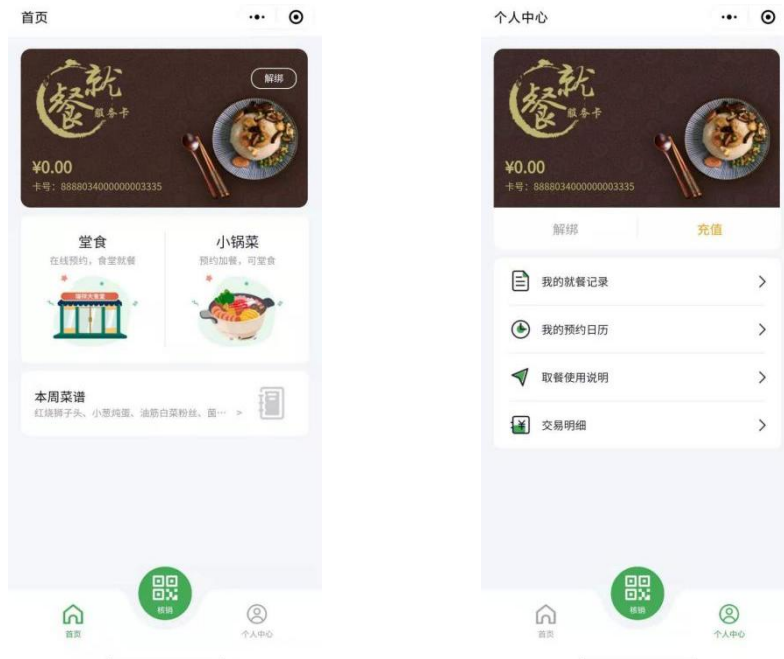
首页

就餐 服务卡

解绑

¥0.00
卡号：8888034000000003335

堂食
在线预约，食堂就餐

小锅菜
预约加餐，可堂食

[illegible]

本周菜谱
红烧狮子头、小葱炖蛋、油筋白菜粉丝、菌… >

核销

首页

个人中心

个人中心

就餐 服务卡

¥0.00
卡号：8888034000000003335

解绑

充值

我的就餐记录 >

我的预约日历 >

取餐使用说明 >

交易明细 >

核销

首页

个人中心